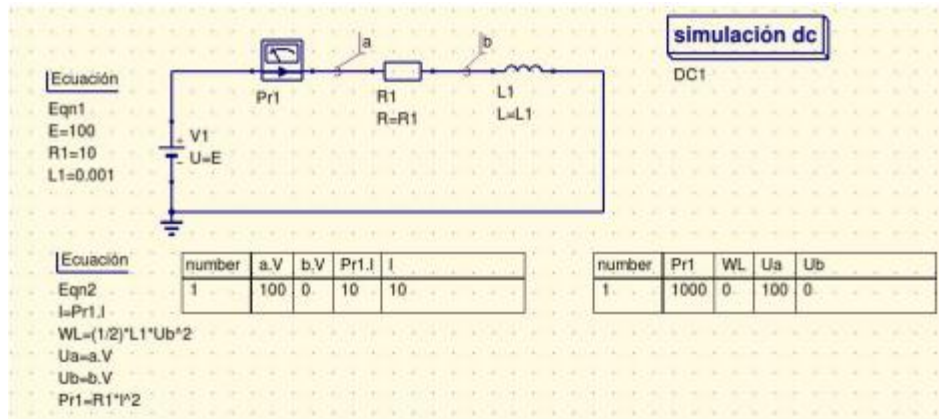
simulación dc

DC1

Ecuación

Eqn1
E=100
R1=10
L1=0.001

a

b

Pr1

R1
R=R1

L1
L=L1

V1
U=E

Ecuación

Eqn2
I=Pr1.I
WL=(1/2)*L1*Ub^2
Ua=a.V
Ub=b.V
Pr1=R1*I^2

| number | a.V | b.V | Pr1.I | I |
|---|---|---|---|---|
| 1 | 100 | 0 | 10 | 10 |

| number | Pr1 | WL | Ua | Ub |
|---|---|---|---|---|
| 1 | 1000 | 0 | 100 | 0 |